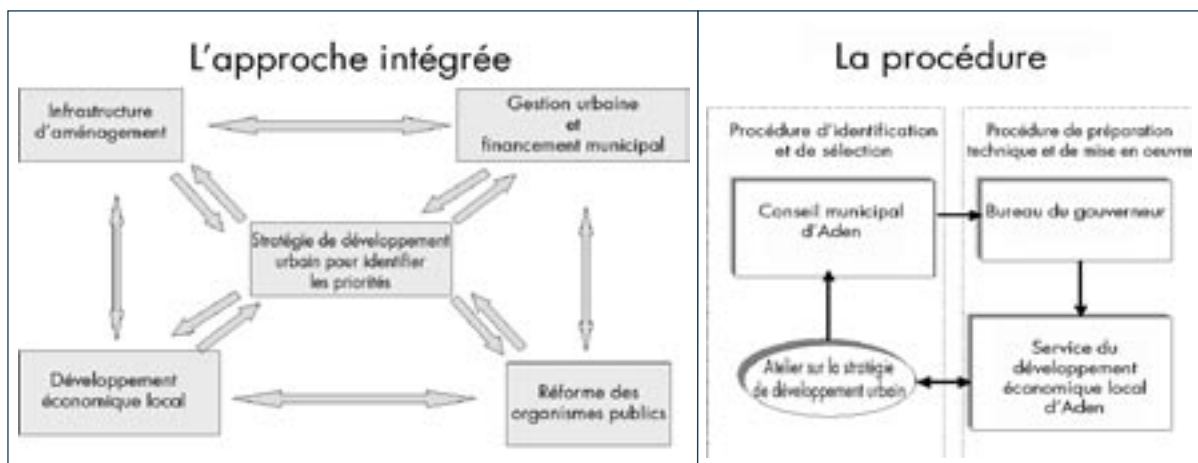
L'approche intégrée

Infrastructure d'aménagement

Gestion urbaine et financement municipal

Stratégie de développement urbain pour identifier les priorités

Développement économique local

Réforme des organismes publics

La procédure

Procédure d'identification et de sélection

Procédure de préparation technique et de mise en oeuvre

Conseil municipal d'Aden

Bureau du gouverneur

Atelier sur la stratégie de développement urbain

Service du développement économique local d'Aden